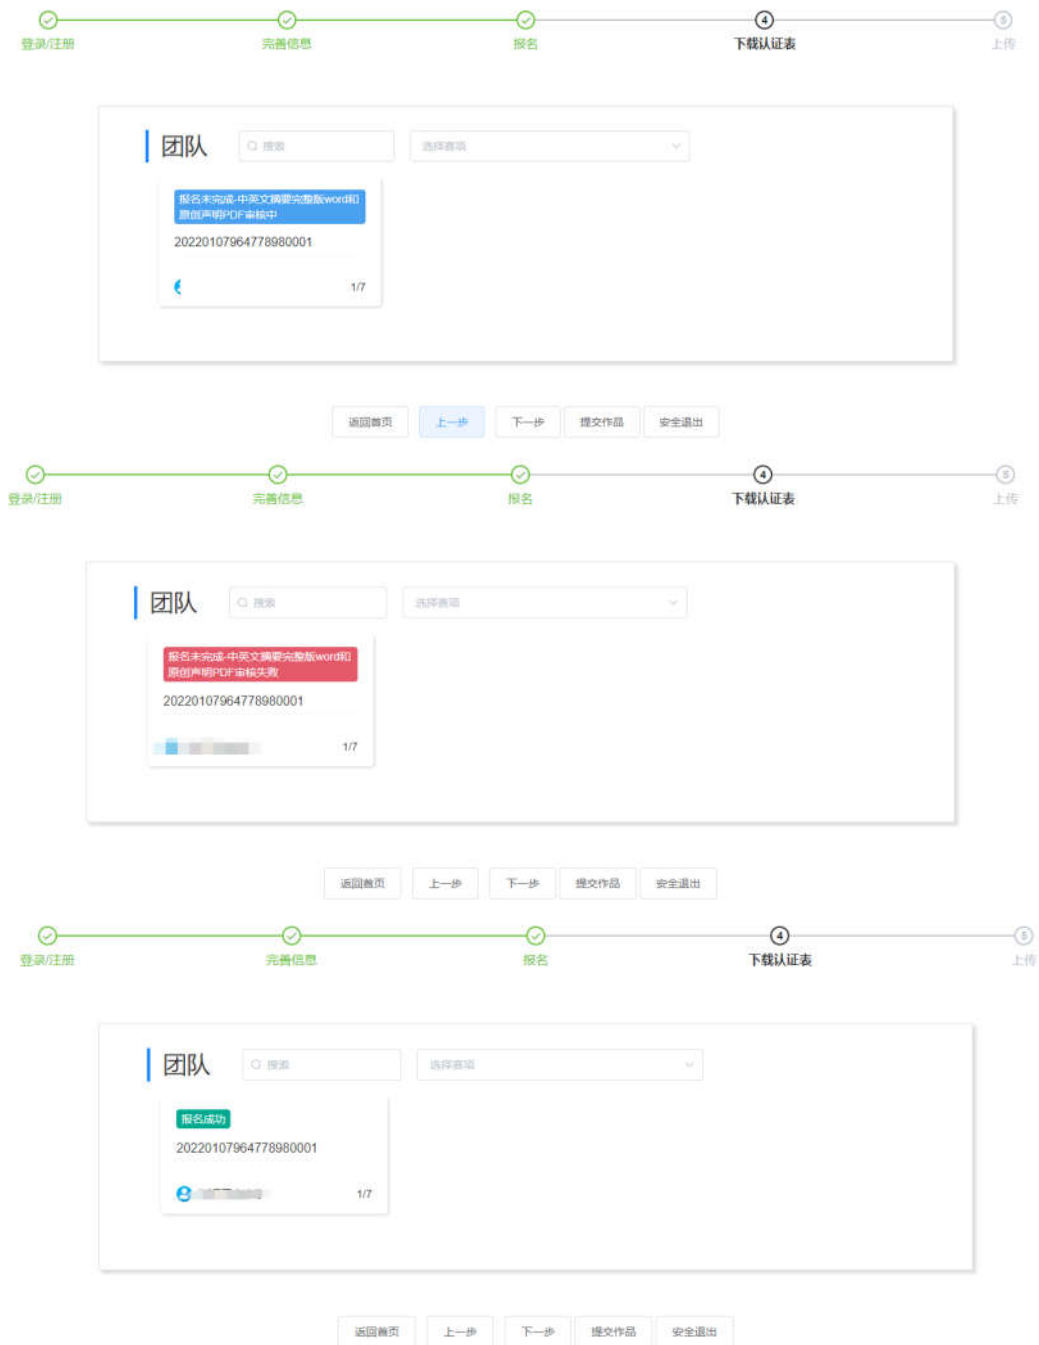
登录/注册 完善信息 报名 4 下载认证表 5 上传

团队 搜索 选择赛项

报名未完成-中英文摘要完整版word和原创声明PDF审核中

20220107964778980001

1/7

返回首页 上一步 下一步 提交作品 安全退出

登录/注册 完善信息 报名 4 下载认证表 5 上传

团队 搜索 选择赛项

报名未完成-中英文摘要完整版word和原创声明PDF审核失败

20220107964778980001

1/7

返回首页 上一步 下一步 提交作品 安全退出

登录/注册 完善信息 报名 4 下载认证表 5 上传

团队 搜索 选择赛项

报名成功

20220107964778980001

1/7

返回首页 上一步 下一步 提交作品 安全退出